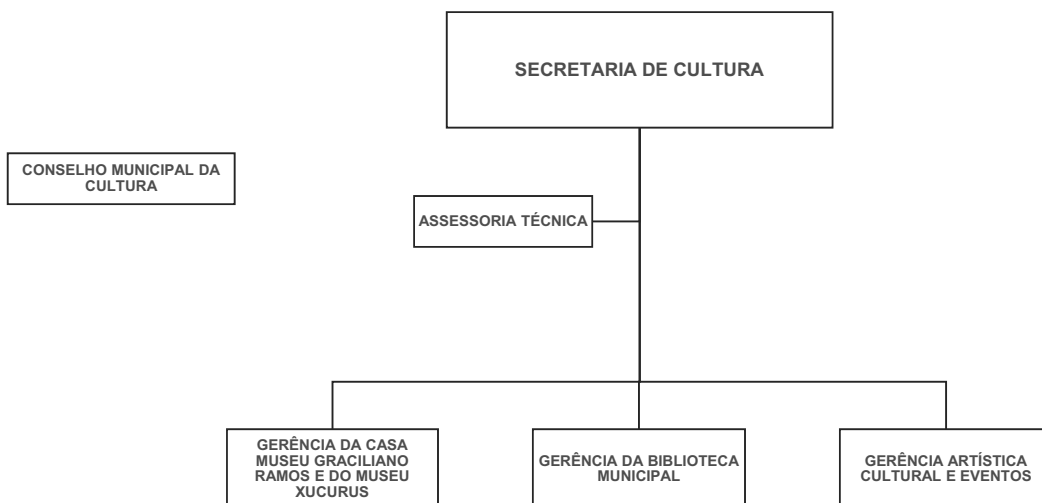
SECRETARIA DE CULTURA

CONSELHO MUNICIPAL DA CULTURA

ASSESSORIA TÉCNICA

GERÊNCIA DA CASA MUSEU GRACILIANO RAMOS E DO MUSEU XUCURUS

GERÊNCIA DA BIBLIOTECA MUNICIPAL

GERÊNCIA ARTÍSTICA CULTURAL E EVENTOS